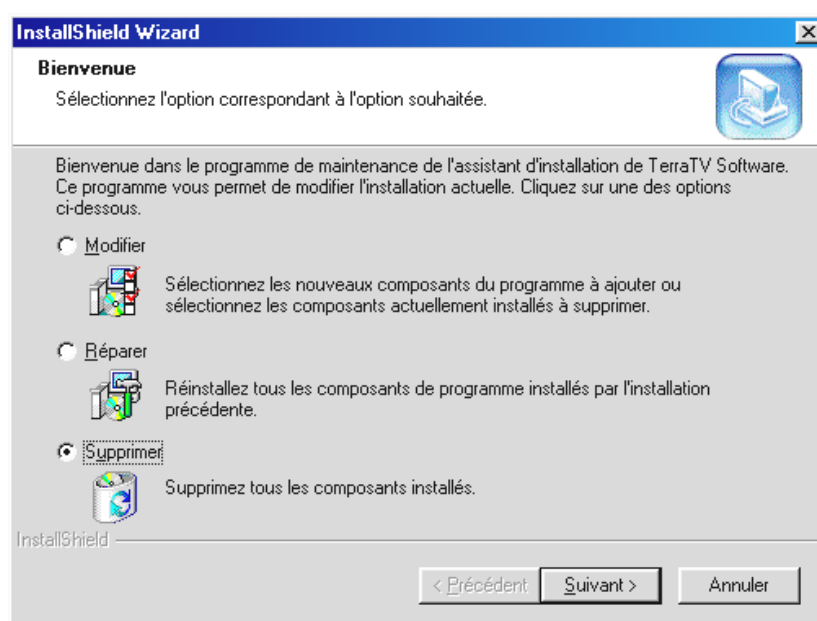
InstallShield Wizard

Bienvenue

Sélectionnez l'option correspondant à l'option souhaitée.

Bienvenue dans le programme de maintenance de l'assistant d'installation de TerraTV Software. Ce programme vous permet de modifier l'installation actuelle. Cliquez sur une des options ci-dessous.

Modifier

Sélectionnez les nouveaux composants du programme à ajouter ou sélectionnez les composants actuellement installés à supprimer.

Réparer

Réinstallez tous les composants de programme installés par l'installation précédente.

Supprimer

Supprimez tous les composants installés.

InstallShield

< Précédent

Suivant >

Annuler